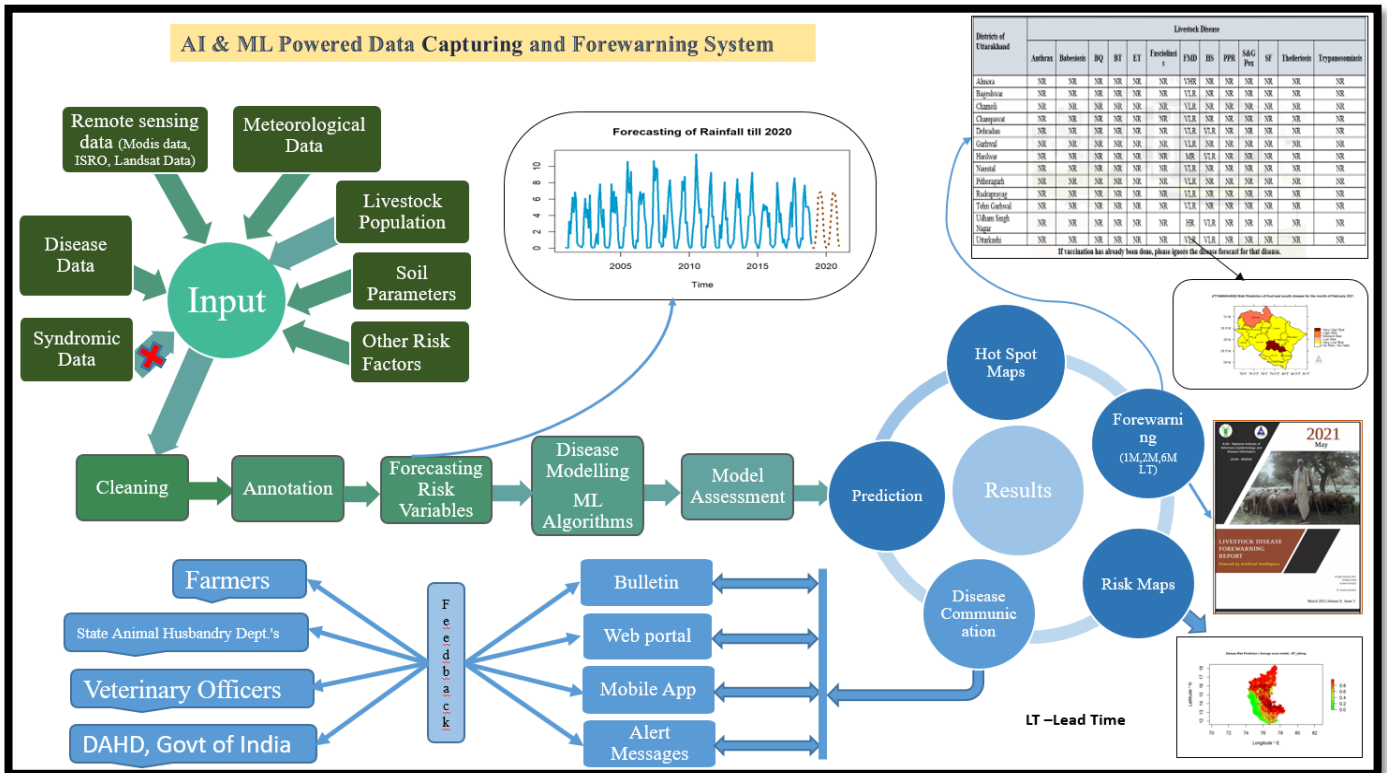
AI & ML Powered Data Capturing and Forewarning System

Remote sensing data (Modis data, ISRO, Landsat Data)

Meteorological Data

Livestock Population

Disease Data

Input

Soil Parameters

Syndromic Data

Other Risk Factors

Forecasting of Rainfall till 2020

0
2
4
6
8
10

2005 2010 2015 2020

Time

| Districts of Uttarakhand | Anthrax | Babesiosis | BQ | BT | ET | Fasciolias is | FMD | HS | PPR | S&G Pox | SF | Theileriosis | Trypanosomiasis |
|---|---|---|---|---|---|---|---|---|---|---|---|---|---|
| Almora | NR | NR | NR | NR | NR | NR | VHR | NR | NR | NR | NR | NR | NR |
| Bageshwar | NR | NR | NR | NR | NR | NR | VLR | NR | NR | NR | NR | NR | NR |
| Chamoli | NR | NR | NR | NR | NR | NR | VLR | NR | NR | NR | NR | NR | NR |
| Champawat | NR | NR | NR | NR | NR | NR | VLR | NR | NR | NR | NR | NR | NR |
| Dehradun | NR | NR | NR | NR | NR | NR | VLR | VLR | NR | NR | NR | NR | NR |
| Garhwal | NR | NR | NR | NR | NR | NR | VLR | NR | NR | NR | NR | NR | NR |
| Hardwar | NR | NR | NR | NR | NR | NR | MR | VLR | NR | NR | NR | NR | NR |
| Nainital | NR | NR | NR | NR | NR | NR | VLR | NR | NR | NR | NR | NR | NR |
| Pithoragarh | NR | NR | NR | NR | NR | NR | VLR | NR | NR | NR | NR | NR | NR |
| Rudraprayag | NR | NR | NR | NR | NR | NR | VLR | NR | NR | NR | NR | NR | NR |
| Tehri Garhwal | NR | NR | NR | NR | NR | NR | VLR | NR | NR | NR | NR | NR | NR |
| Udham Singh Nagar | NR | NR | NR | NR | NR | NR | HR | VLR | NR | NR | NR | NR | NR |
| Uttarkashi | NR | NR | NR | NR | NR | NR | VHR | VLR | NR | NR | NR | NR | NR |

Livestock Disease

If vaccination has already been done, please ignore the disease forecast for that disease.

Cleaning

Annotation

Forecasting Risk Variables

Disease Modelling ML Algorithms

Model Assessment

Prediction

Hot Spot Maps

Results

Forewarning (1M,2M,6M LT)

Risk Maps

Disease Communication

2021 May

LIVESTOCK DISEASE FOREWARNING REPORT

Farmers

State Animal Husbandry Dept.'s

Veterinary Officers

DAHD, Govt of India

F e e d b a c k

Bulletin

Web portal

Mobile App

Alert Messages

LT –Lead Time